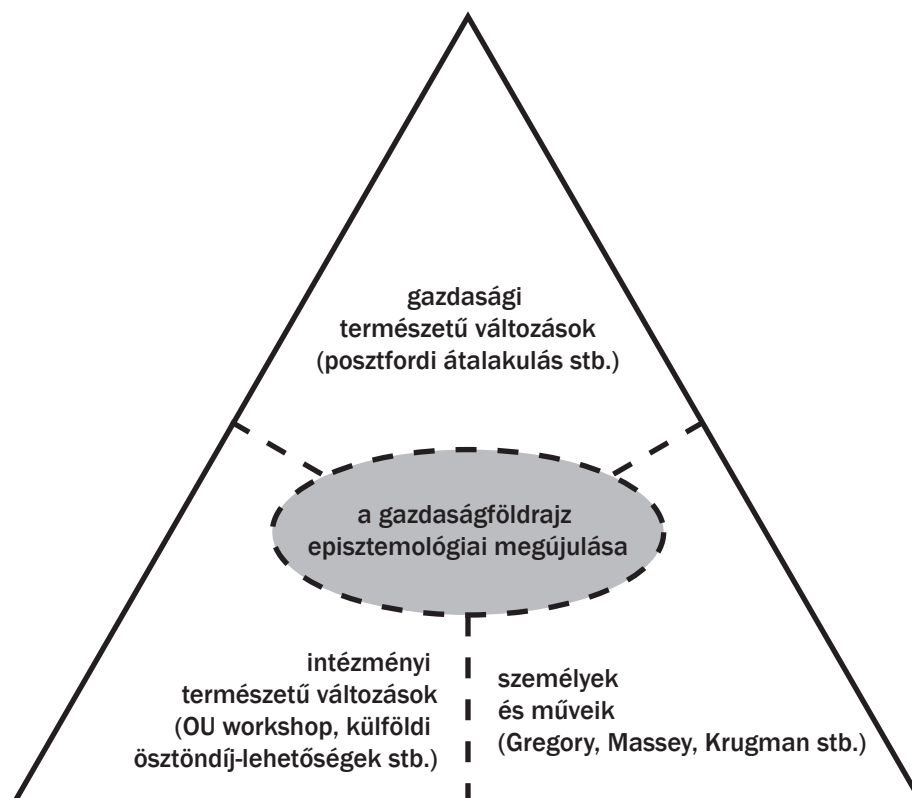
gazdasági természetű változások (posztfordi átalakulás stb.)

a gazdaságföldrajz episztemológiai megújulása

intézményi természetű változások (OU workshop, külföldi ösztöndíj-lehetőségek stb.)

személyek és műveik (Gregory, Massey, Krugman stb.)